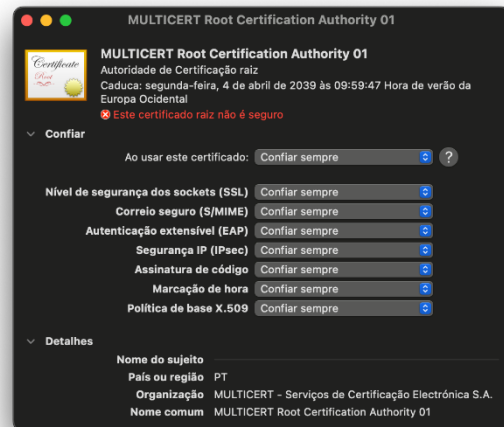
MULTICERT Root Certification Authority 01

Certificate
Root

MULTICERT Root Certification Authority 01
Autoridade de Certificação raiz
Caduca: segunda-feira, 4 de abril de 2039 às 09:59:47 Hora de verão da Europa Ocidental
Este certificado raiz não é seguro

Confiar

Ao usar este certificado: Confiar sempre ?

Nível de segurança dos sockets (SSL) Confiar sempre
Correio seguro (S/MIME) Confiar sempre
Autenticação extensível (EAP) Confiar sempre
Segurança IP (IPsec) Confiar sempre
Assinatura de código Confiar sempre
Marcação de hora Confiar sempre
Política de base X.509 Confiar sempre

Detalhes

Nome do sujeito
País ou região PT
Organização MULTICERT - Serviços de Certificação Electrónica S.A.
Nome comum MULTICERT Root Certification Authority 01